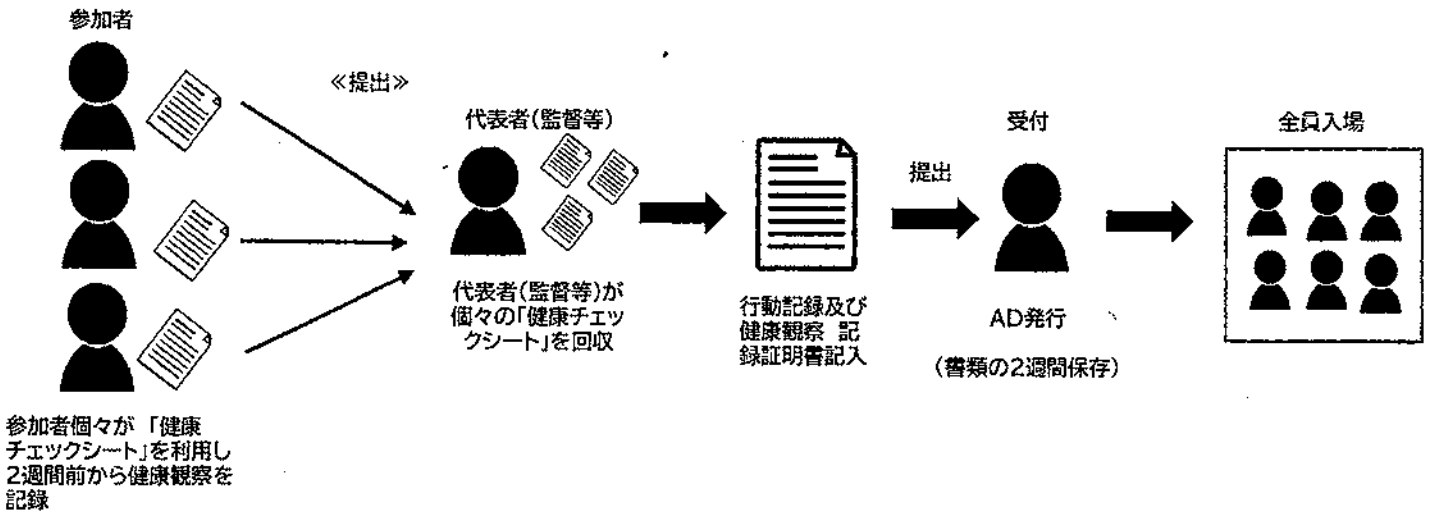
参加者

≪提出≫

代表者(監督等)

代表者(監督等)が個々の「健康チェックシート」を回収

行動記録及び健康観察 記録証明書記入

提出

受付

AD発行

(書類の2週間保存)

全員入場

参加者個々が「健康チェックシート」を利用し2週間前から健康観察を記録